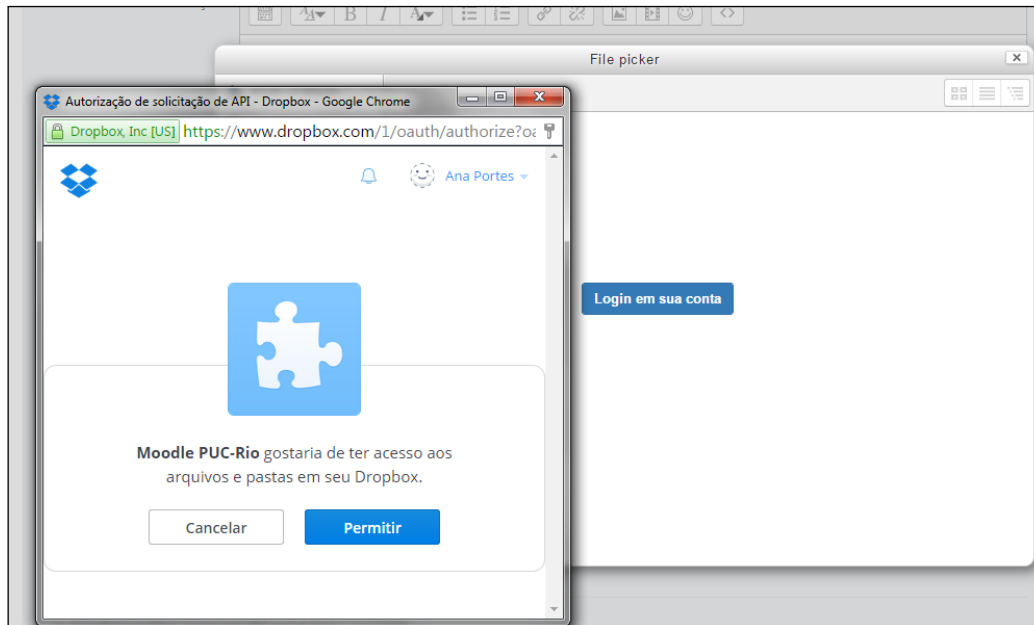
File picker

Autorização de solicitação de API - Dropbox - Google Chrome

Dropbox, Inc [US] https://www.dropbox.com/1/oauth/authorize?oa

Ana Portes

Login em sua conta

Moodle PUC-Rio gostaria de ter acesso aos arquivos e pastas em seu Dropbox.

Cancelar

Permitir